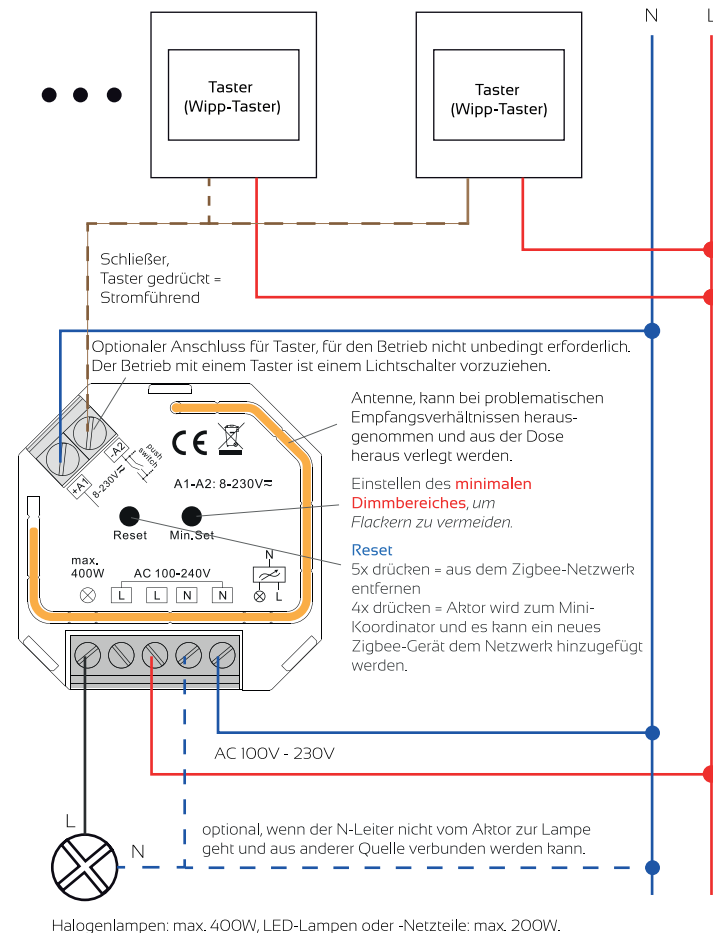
N L

Taster
(Wipp-Taster)

Taster
(Wipp-Taster)

Schließer,
Taster gedrückt =
Stromführend

Optionaler Anschluss für Taster, für den Betrieb nicht unbedingt erforderlich.
Der Betrieb mit einem Taster ist einem Lichtschalter vorzuziehen.

Antenne, kann bei problematischen Empfangsverhältnissen herausgenommen und aus der Dose heraus verlegt werden.

Einstellen des minimalen Dimmbereiches, um Flackern zu vermeiden.

Reset
5x drücken = aus dem Zigbee-Netzwerk entfernen
4x drücken = Aktor wird zum Mini-Koordinator und es kann ein neues Zigbee-Gerät dem Netzwerk hinzugefügt werden.

+A1 -A2 8-230V push switch

CE

A1-A2: 8-230V⎓

Reset Min.Set

max. 400W

AC 100-240V

L L N N

N L

AC 100V - 230V

L

N

optional, wenn der N-Leiter nicht vom Aktor zur Lampe geht und aus anderer Quelle verbunden werden kann.

Halogenlampen: max. 400W, LED-Lampen oder -Netzteile: max. 200W.